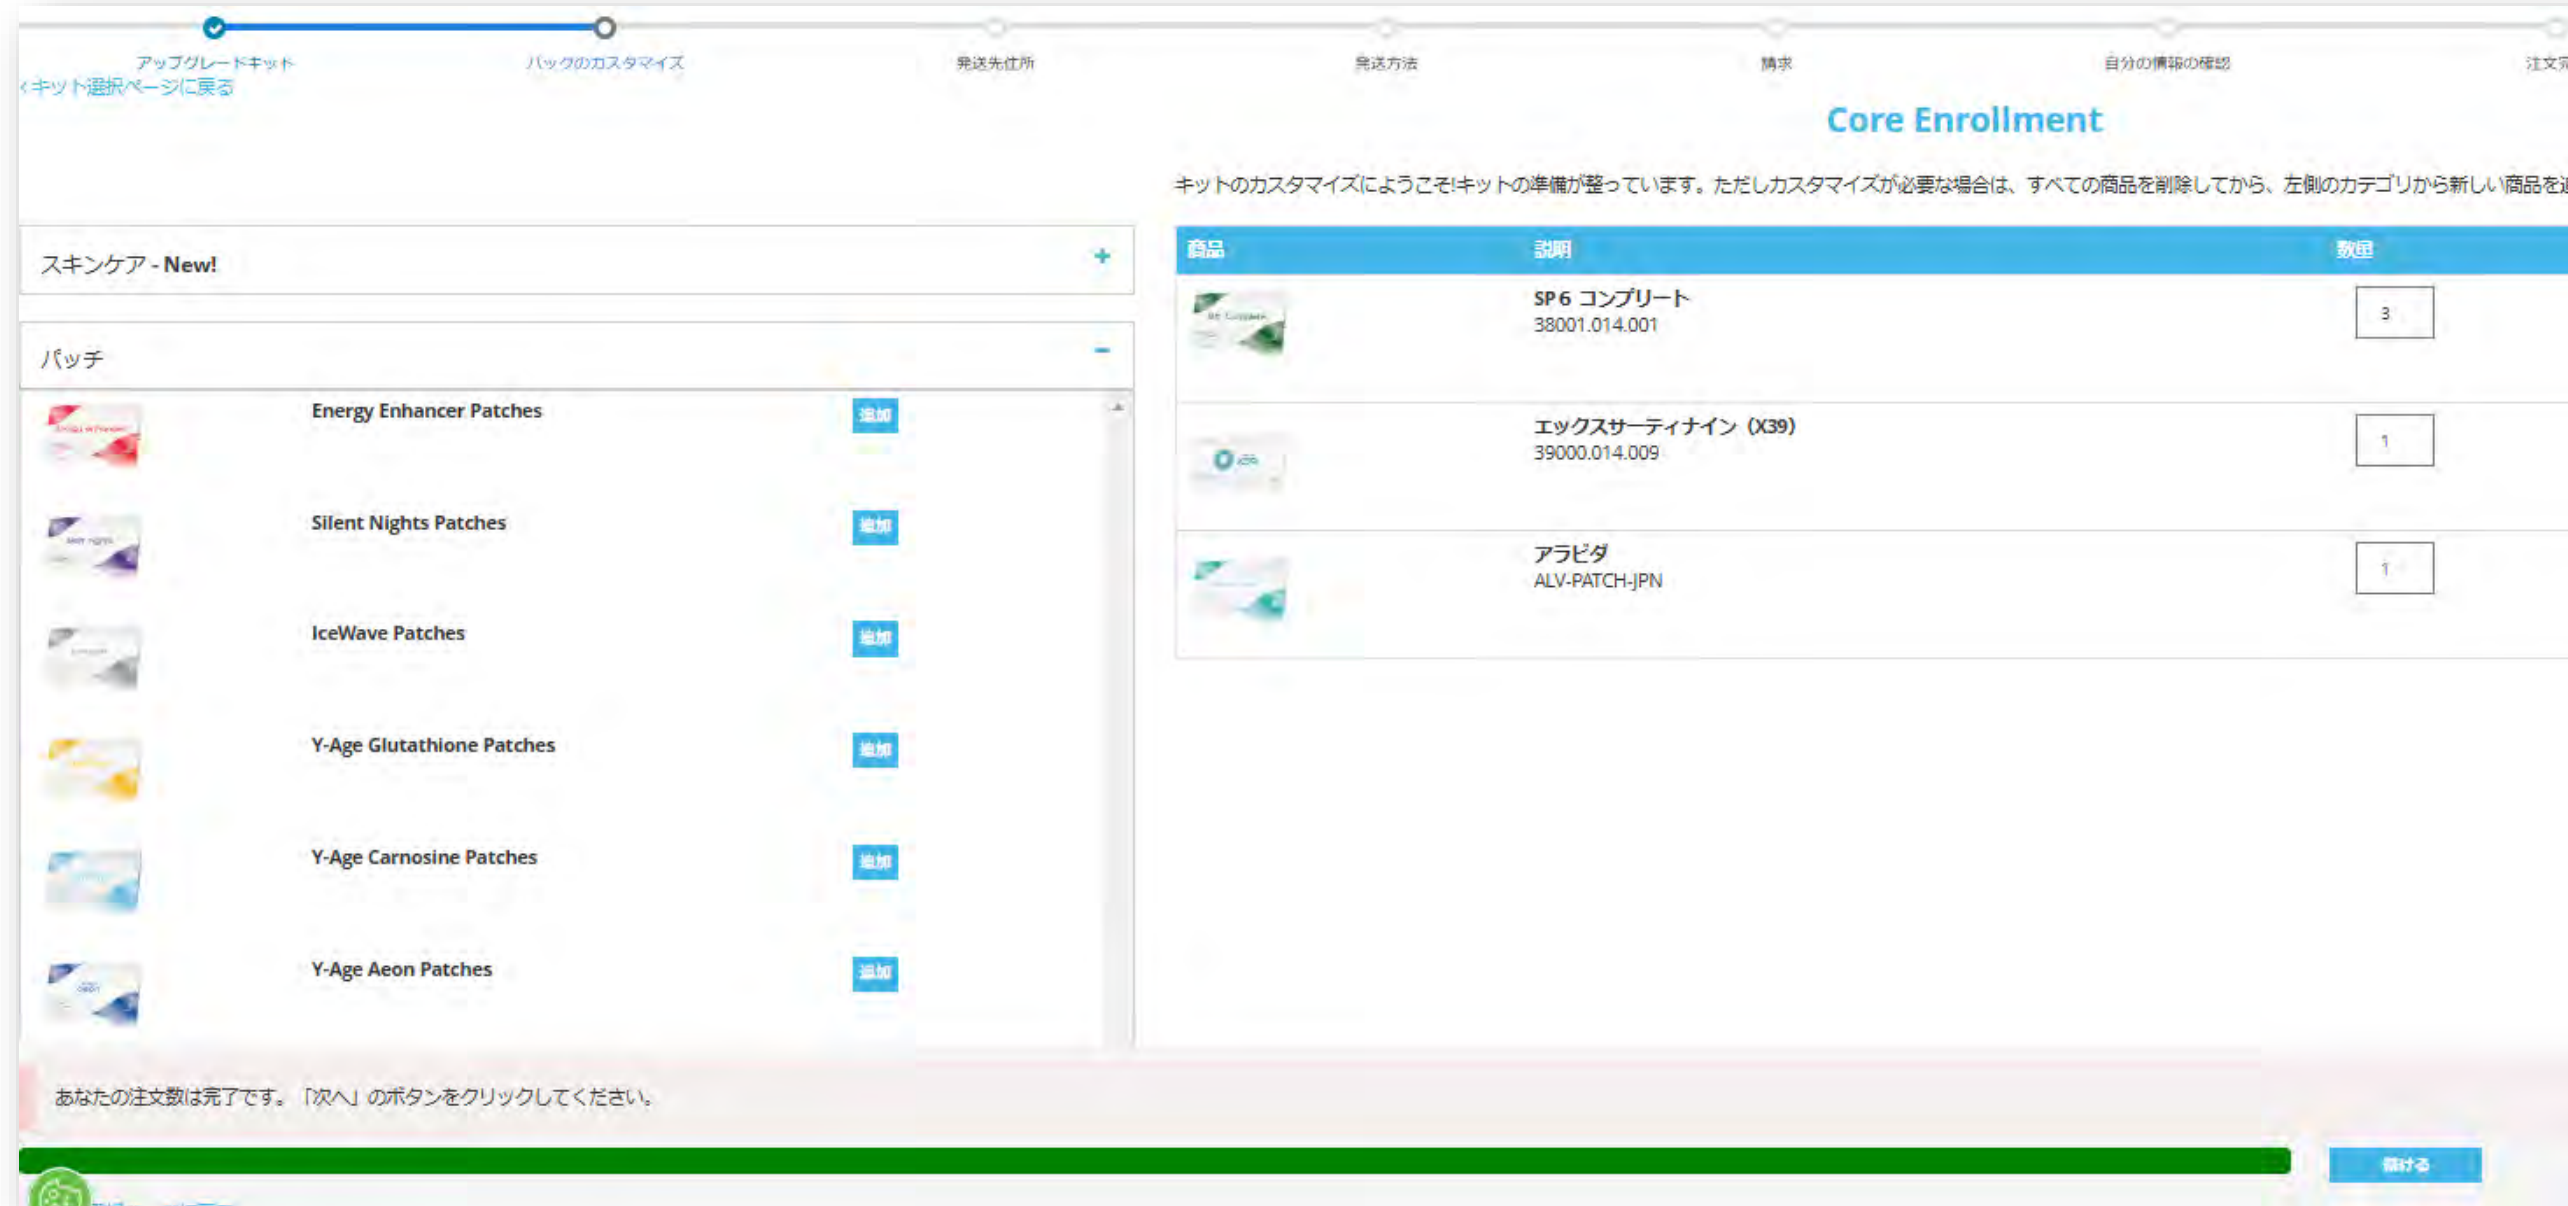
アップグレードキット
パックのカスタマイズ
発送先住所
発送方法
請求
自分の情報の確認
注文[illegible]

‹キット選択ページに戻る

Core Enrollment

キットのカスタマイズにようこそ!キットの準備が整っています。ただしカスタマイズが必要な場合は、すべての商品を削除してから、左側のカテゴリから新しい商品を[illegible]

スキンケア - New! +

パッチ −

Energy Enhancer Patches 追加

Silent Nights Patches 追加

IceWave Patches 追加

Y-Age Glutathione Patches 追加

Y-Age Carnosine Patches 追加

Y-Age Aeon Patches 追加

| 商品 | 説明 | 数量 |
|---|---|---|
| | SP 6 コンプリート 38001.014.001 | 3 |
| | エックスサーティナイン (X39) 39000.014.009 | 1 |
| | アラビダ ALV-PATCH-JPN | 1 |

あなたの注文数は完了です。「次へ」のボタンをクリックしてください。

続ける